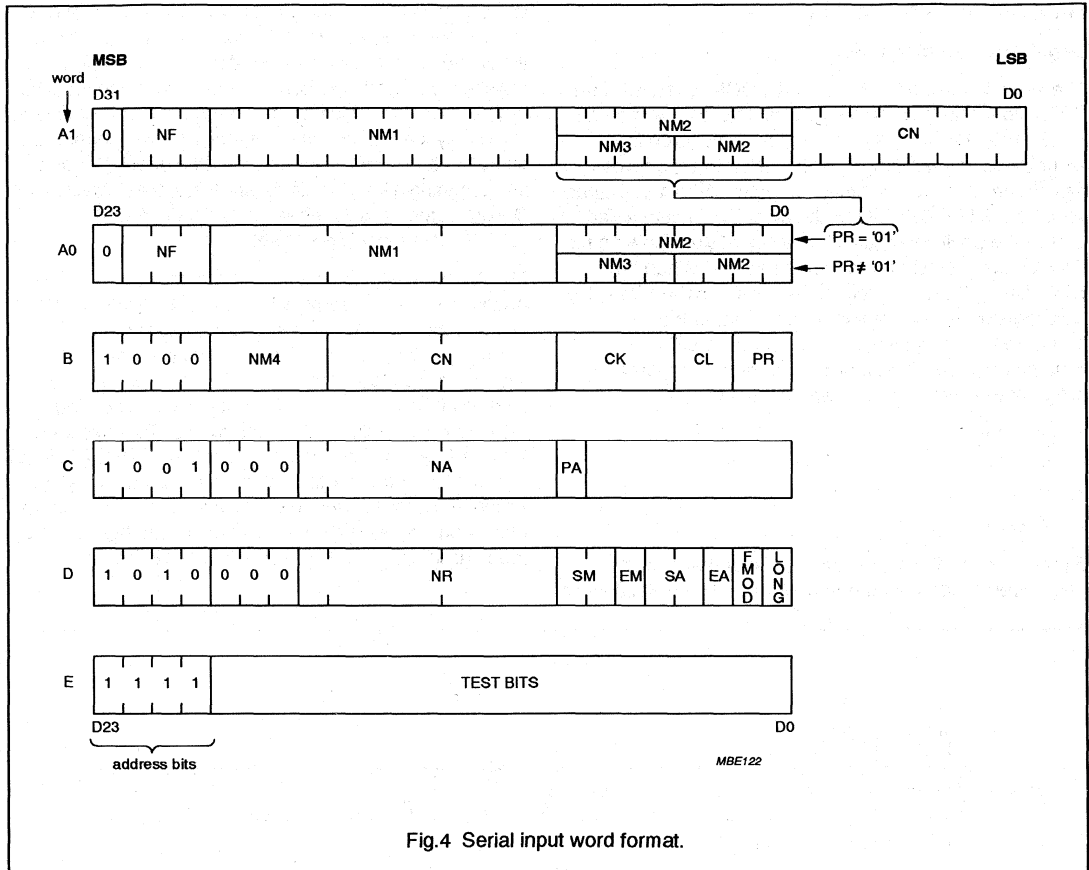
MSB

LSB

word

D31

D0

A1

0

NF

NM1

NM2

NM3

NM2

CN

D23

D0

A0

0

NF

NM1

NM2

NM3

NM2

PR = '01'

PR ≠ '01'

B

1 0 0 0

NM4

CN

CK

CL

PR

C

1 0 0 1

0 0 0

NA

PA

D

1 0 1 0

0 0 0

NR

SM

EM

SA

EA

FMOD

LONG

E

1 1 1 1

TEST BITS

D23

D0

address bits

MBE122

Fig.4 Serial input word format.